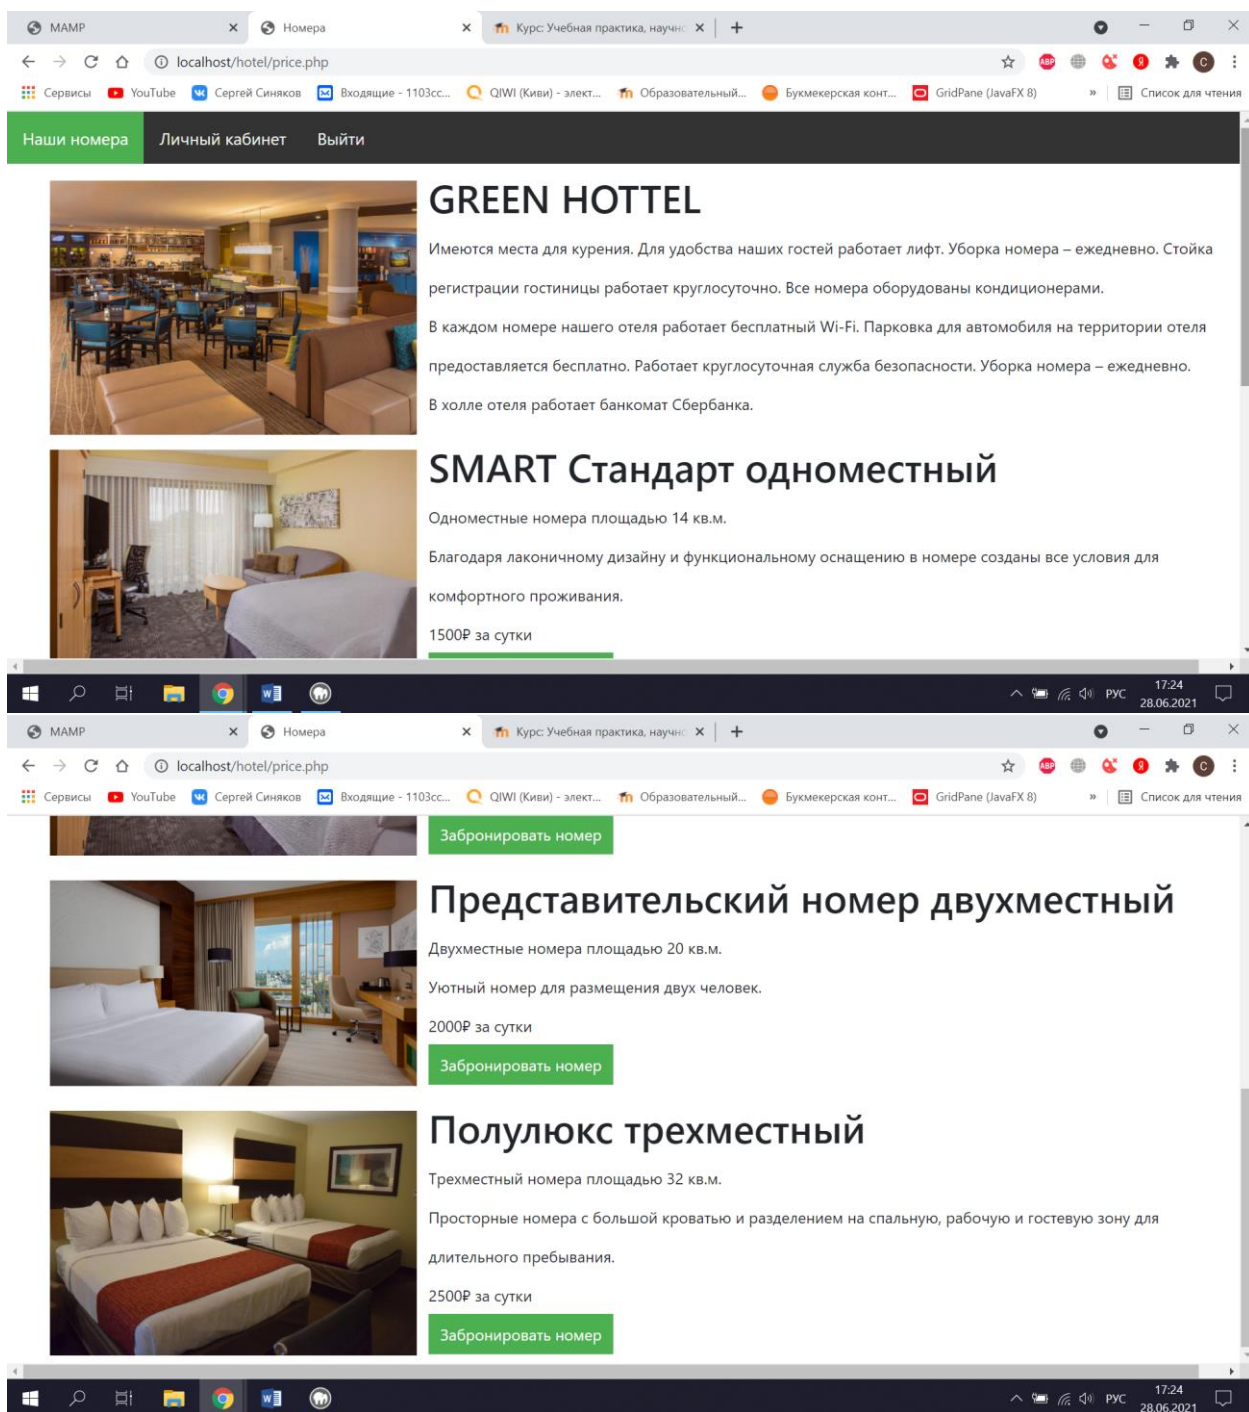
MAMP
Номера
Курс: Учебная практика, научно
localhost/hotel/price.php
Сервисы YouTube Сергей Синяков Входящие - 1103cc... QIWI (Киви) - элект... Образовательный... Букмекерская конт... GridPane (JavaFX 8) » Список для чтения

Наши номера Личный кабинет Выйти

GREEN HOTTEL

Имеются места для курения. Для удобства наших гостей работает лифт. Уборка номера – ежедневно. Стойка регистрации гостиницы работает круглосуточно. Все номера оборудованы кондиционерами.

В каждом номере нашего отеля работает бесплатный Wi-Fi. Парковка для автомобиля на территории отеля предоставляется бесплатно. Работает круглосуточная служба безопасности. Уборка номера – ежедневно.

В холле отеля работает банкомат Сбербанка.

SMART Стандарт одноместный

Одноместные номера площадью 14 кв.м.

Благодаря лаконичному дизайну и функциональному оснащению в номере созданы все условия для комфортного проживания.

1500₽ за сутки

РУС 17:24 28.06.2021

MAMP
Номера
Курс: Учебная практика, научно
localhost/hotel/price.php
Сервисы YouTube Сергей Синяков Входящие - 1103cc... QIWI (Киви) - элект... Образовательный... Букмекерская конт... GridPane (JavaFX 8) » Список для чтения

Забронировать номер

Представительский номер двухместный

Двухместные номера площадью 20 кв.м.

Уютный номер для размещения двух человек.

2000₽ за сутки

Забронировать номер

Полулюкс трехместный

Трехместный номера площадью 32 кв.м.

Просторные номера с большой кроватью и разделением на спальную, рабочую и гостевую зону для длительного пребывания.

2500₽ за сутки

Забронировать номер

РУС 17:24 28.06.2021